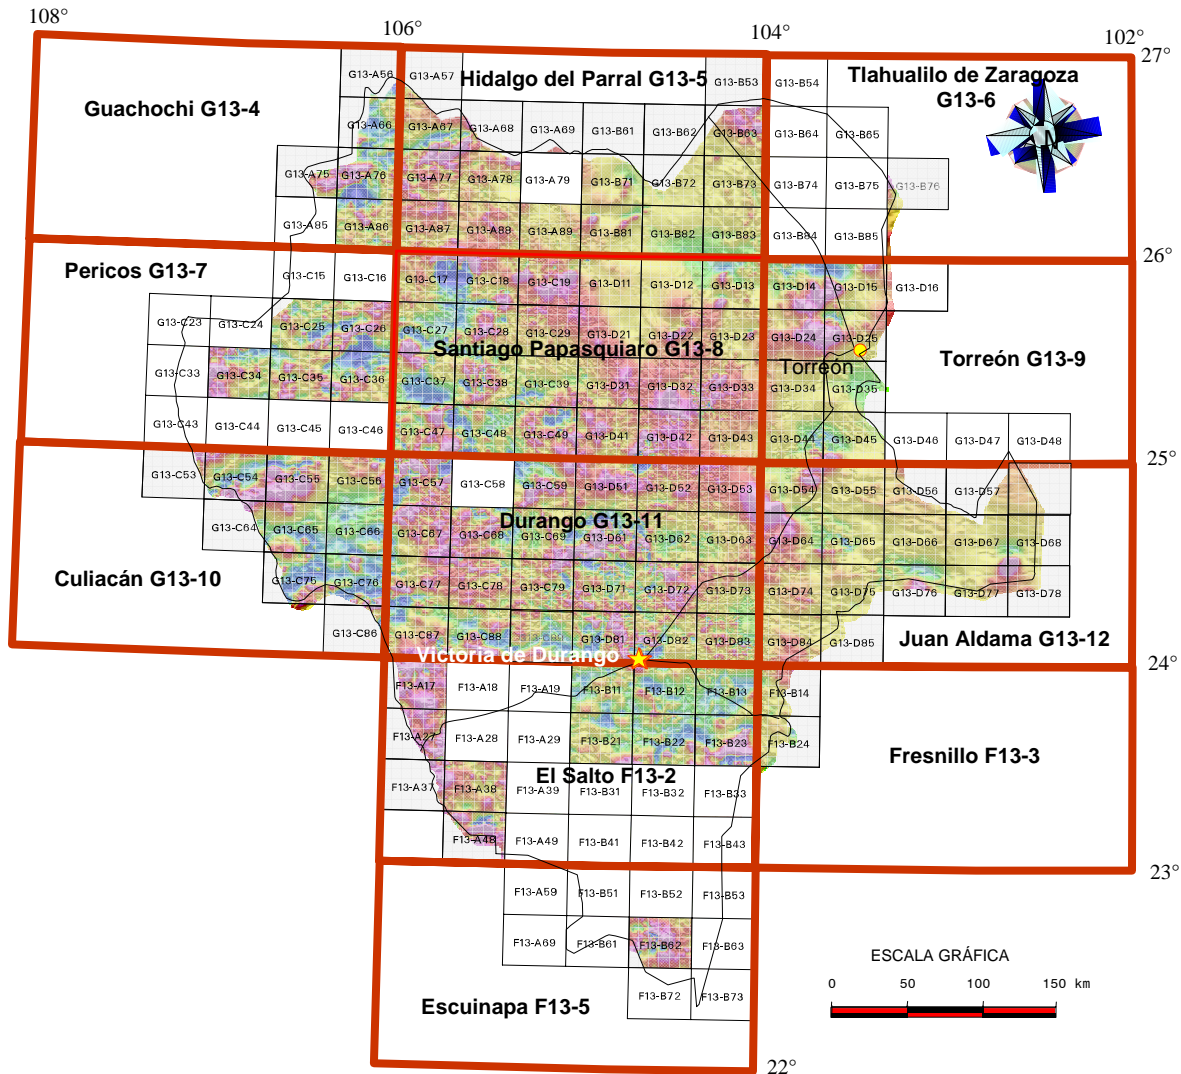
108° 106° 104° 102° 27°

Guachochi G13-4

Hidalgo del Parral G13-5

Tlahualilo de Zaragoza G13-6

G13-A56 G13-A57 G13-B53 G13-B54
G13-A66 G13-A67 G13-A68 G13-A69 G13-B61 G13-B62 G13-B63 G13-B64 G13-B65
G13-A75 G13-A76 G13-A77 G13-A78 G13-A79 G13-B71 G13-B72 G13-B73 G13-B74 G13-B75 G13-B76
G13-A85 G13-A86 G13-A87 G13-A88 G13-A89 G13-B81 G13-B82 G13-B83 G13-B84 G13-B85

26°

Pericos G13-7

G13-C15 G13-C16 G13-C17 G13-C18 G13-C19 G13-D11 G13-D12 G13-D13 G13-D14 G13-D15 G13-D16
G13-C23 G13-C24 G13-C25 G13-C26 G13-C27 G13-C28 G13-C29 G13-D21 G13-D22 G13-D23 G13-D24 G13-D25

Santiago Papasquiaro G13-8

Torreón

Torreón G13-9

G13-C33 G13-C34 G13-C35 G13-C36 G13-C37 G13-C38 G13-C39 G13-D31 G13-D32 G13-D33 G13-D34 G13-D35
G13-C43 G13-C44 G13-C45 G13-C46 G13-C47 G13-C48 G13-C49 G13-D41 G13-D42 G13-D43 G13-D44 G13-D45 G13-D46 G13-D47 G13-D48

25°

G13-C53 G13-C54 G13-C55 G13-C56 G13-C57 G13-C58 G13-C59 G13-D51 G13-D52 G13-D53 G13-D54 G13-D55 G13-D56 G13-D57

Durango G13-11

G13-C64 G13-C65 G13-C66 G13-C67 G13-C68 G13-C69 G13-D61 G13-D62 G13-D63 G13-D64 G13-D65 G13-D66 G13-D67 G13-D68

Culiacán G13-10

G13-C75 G13-C76 G13-C77 G13-C78 G13-C79 G13-D71 G13-D72 G13-D73 G13-D74 G13-D75 G13-D76 G13-D77 G13-D78
G13-C86 G13-C87 G13-C88 G13-C89 G13-D81 G13-D82 G13-D83 G13-D84 G13-D85

Juan Aldama G13-12

Victoria de Durango

24°

F13-A17 F13-A18 F13-A19 F13-B11 F13-B12 F13-B13 F13-B14
F13-A27 F13-A28 F13-A29 F13-B21 F13-B22 F13-B23 F13-B24

Fresnillo F13-3

El Salto F13-2

F13-A37 F13-A38 F13-A39 F13-B31 F13-B32 F13-B33
F13-A48 F13-A49 F13-B41 F13-B42 F13-B43

23°

F13-A59 F13-B51 F13-B52 F13-B53
F13-A69 F13-B61 F13-B62 F13-B63
F13-B72 F13-B73

Escuinapa F13-5

ESCALA GRÁFICA
0 50 100 150 km

22°